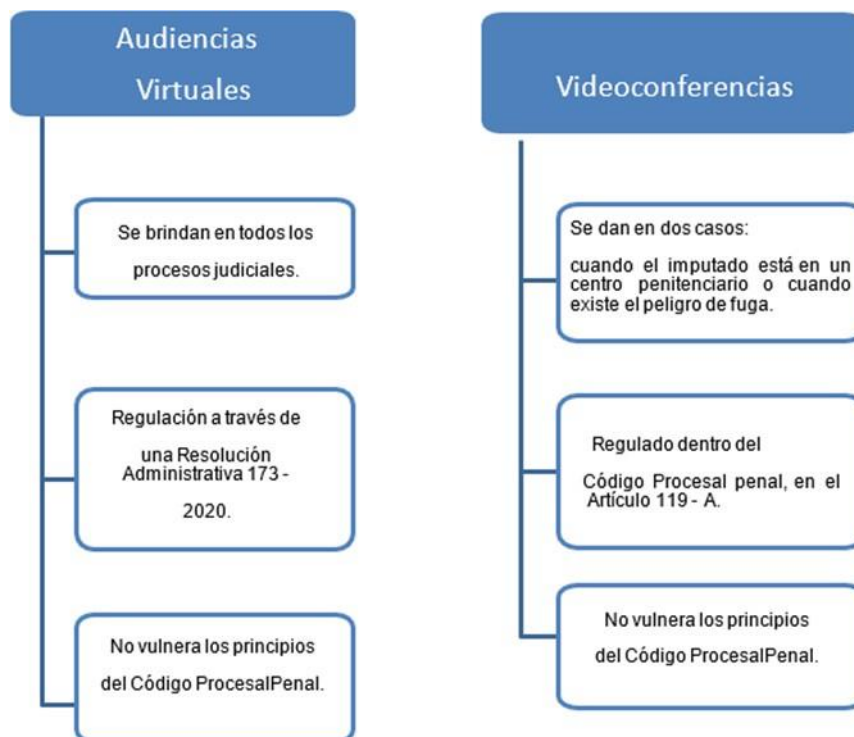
Audiencias Virtuales

Se brindan en todos los procesos judiciales.

Regulación a través de una Resolución Administrativa 173 - 2020.

No vulnera los principios del Código ProcesalPenal.

Videoconferencias

Se dan en dos casos:

cuando el imputado está en un centro penitenciario o cuando existe el peligro de fuga.

Regulado dentro del Código Procesal penal, en el Artículo 119 - A.

No vulnera los principios del Código ProcesalPenal.